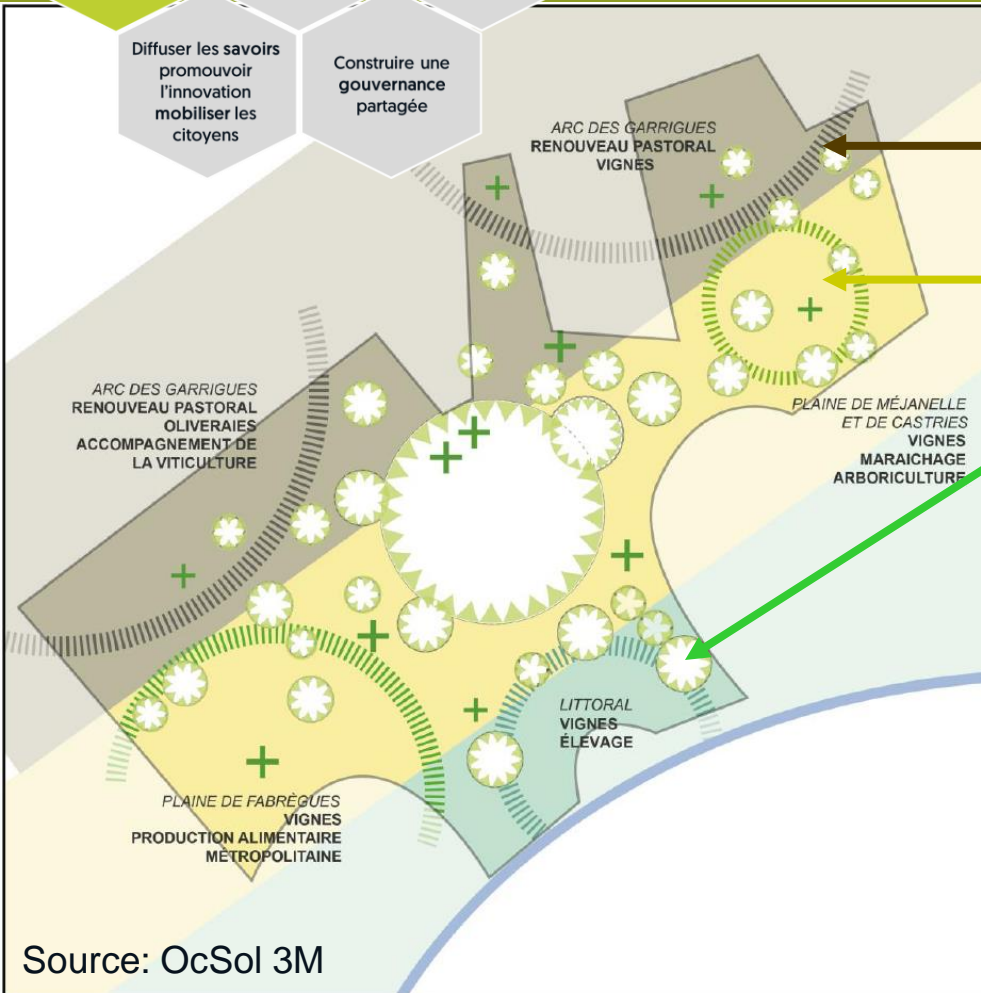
Diffuser les savoirs promouvoir l'innovation mobiliser les citoyens

Construire une gouvernance partagée

ARC DES GARRIGUES
RENOUVEAU PASTORAL
VIGNES

ARC DES GARRIGUES
RENOUVEAU PASTORAL
OLIVERAIES
ACCOMPAGNEMENT DE LA VITICULTURE

PLAINE DE MÉJANELLE ET DE CASTRIES
VIGNES
MARAICHAGE
ARBORICULTURE

LITTORAL
VIGNES
ÉLEVAGE

PLAINE DE FABRÈGUES
VIGNES
PRODUCTION ALIMENTAIRE MÉTROPOLITAINE

Source: OcSol 3M